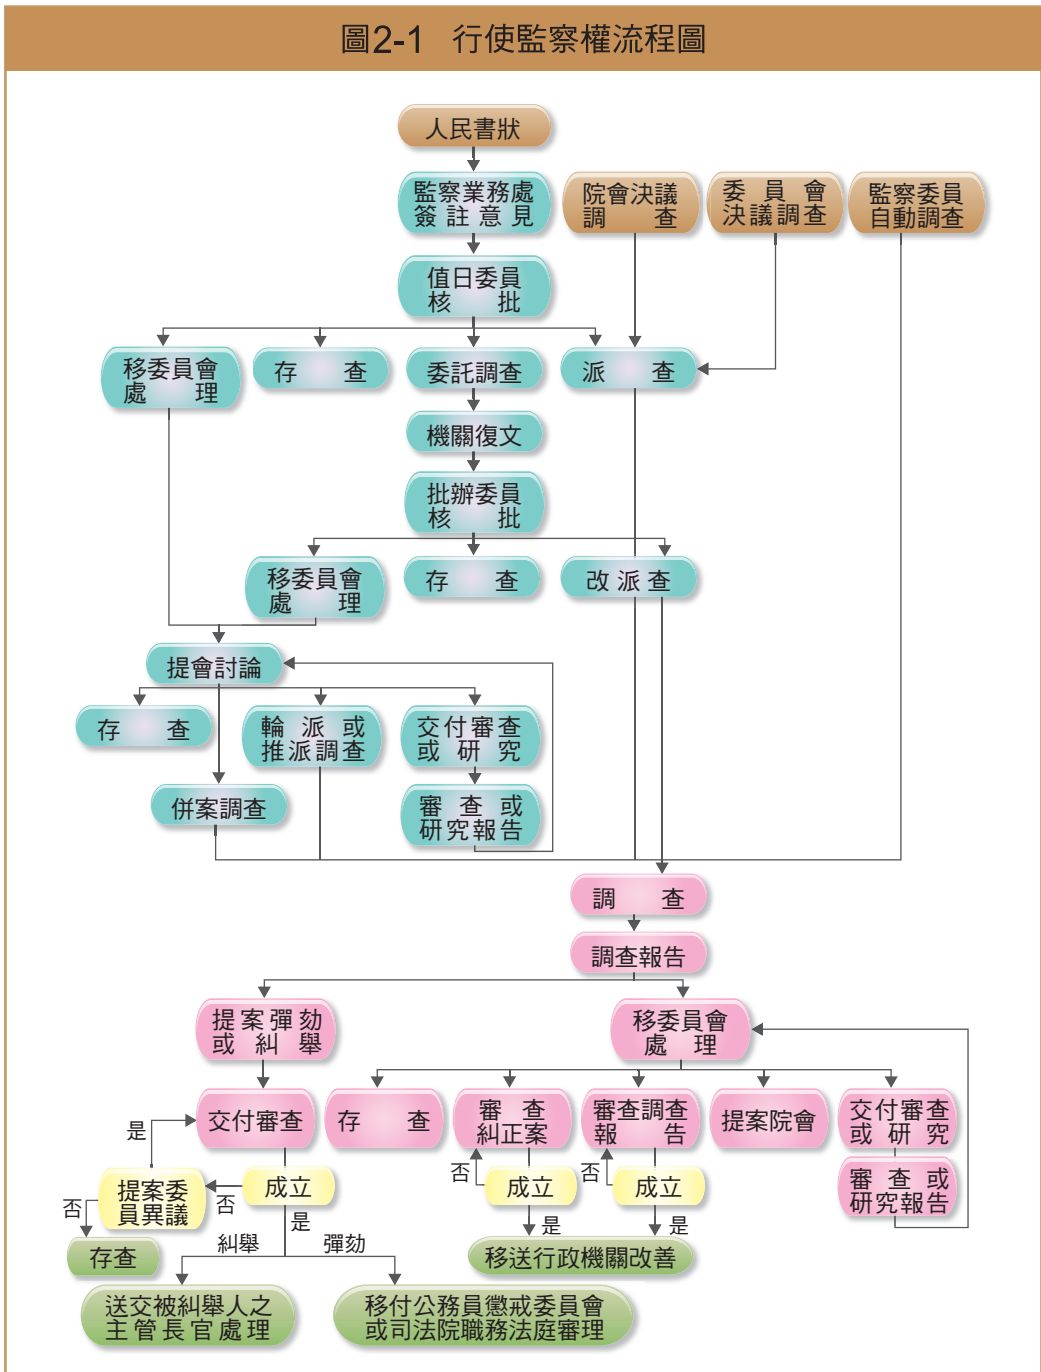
圖2-1 行使監察權流程圖

人民書狀

監察業務處
簽註意見

院會決議
調查

委員會
決議調查

監察委員
自動調查

值日委員
核批

移委員會
處理

存查

委託調查

派查

機關復文

批辦委員
核批

移委員會
處理

存查

改派查

提會討論

存查

輪派或
推派調查

交付審查
或研究

併案調查

審查或
研究報告

調查

調查報告

提案彈劾
或糾舉

移委員會
處理

交付審查

存查

審查
糾正案

審查調查
報告

提案院會

交付審查
或研究

審查或
研究報告

是

提案委
員異議

否

成立

否

成立

否

成立

否

是

是

是

存查

糾舉

彈劾

移送行政機關改善

送交被糾舉人之
主管長官處理

移付公務員懲戒委員會
或司法院職務法庭審理